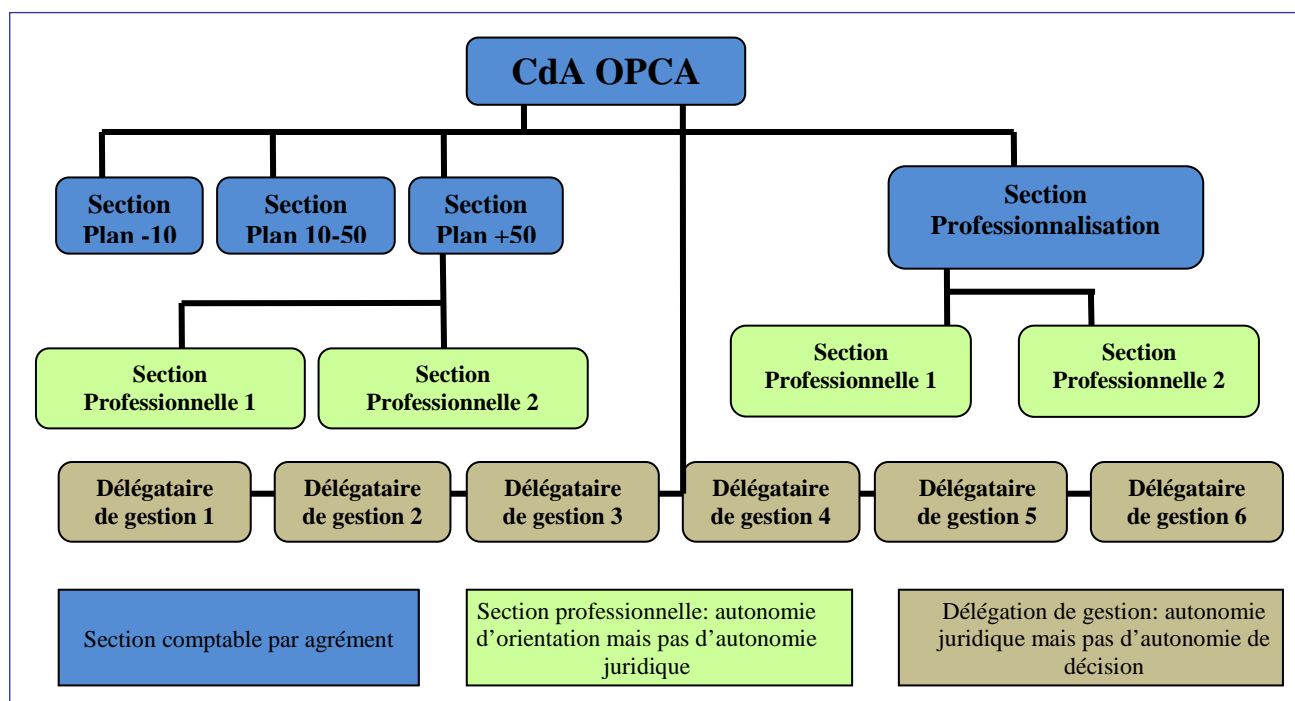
CdA OPCA

Section Plan -10

Section Plan 10-50

Section Plan +50

Section Professionnalisation

Section Professionnelle 1

Section Professionnelle 2

Section Professionnelle 1

Section Professionnelle 2

Délégataire de gestion 1

Délégataire de gestion 2

Délégataire de gestion 3

Délégataire de gestion 4

Délégataire de gestion 5

Délégataire de gestion 6

Section comptable par agrément

Section professionnelle: autonomie d'orientation mais pas d'autonomie juridique

Délégation de gestion: autonomie juridique mais pas d'autonomie de décision